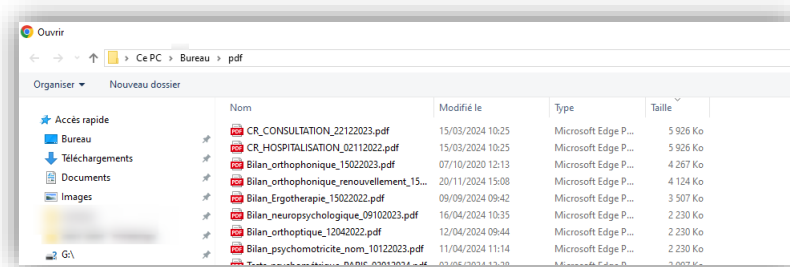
Ouvrir

← → ↑ Ce PC › Bureau › pdf

Organiser ▾ Nouveau dossier

Accès rapide
Bureau
Téléchargements
Documents
Images
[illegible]
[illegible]
G:\

| Nom | Modifié le | Type | Taille |
|---|---|---|---|
| CR_CONSULTATION_22122023.pdf | 15/03/2024 10:25 | Microsoft Edge P... | 5 926 Ko |
| CR_HOSPITALISATION_02112022.pdf | 15/03/2024 10:25 | Microsoft Edge P... | 5 926 Ko |
| Bilan_orthophonique_15022023.pdf | 07/10/2020 12:13 | Microsoft Edge P... | 4 267 Ko |
| Bilan_orthophonique_renouvellement_15... | 20/11/2024 15:08 | Microsoft Edge P... | 4 124 Ko |
| Bilan_Ergotherapie_15022022.pdf | 09/09/2024 09:42 | Microsoft Edge P... | 3 507 Ko |
| Bilan_neuropsychologique_09102023.pdf | 16/04/2024 10:35 | Microsoft Edge P... | 2 230 Ko |
| Bilan_orthoptique_12042022.pdf | 12/04/2024 09:44 | Microsoft Edge P... | 2 230 Ko |
| Bilan_psychomotricite_nom_10122023.pdf | 11/04/2024 11:14 | Microsoft Edge P... | 2 230 Ko |
| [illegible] | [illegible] | Microsoft Edge P... | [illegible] |